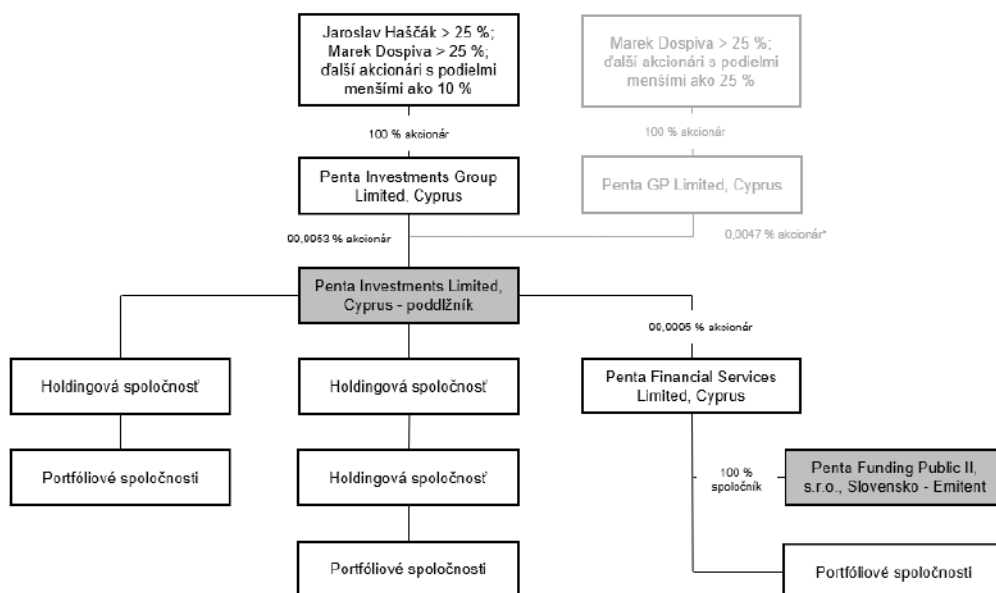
Jaroslav Haščák > 25 %; Marek Dospiva > 25 %; ďalší akcionári s podielmi menšími ako 10 %

Marek Dospiva > 25 %; ďalší akcionári s podielmi menšími ako 25 %

100 % akcionár

100 % akcionár

Penta Investments Group Limited, Cyprus

Penta GP Limited, Cyprus

99,9953 % akcionár

0,0047 % akcionár*

Penta Investments Limited, Cyprus - poddlžník

99,9995 % akcionár

Holdingová spoločnosť

Holdingová spoločnosť

Penta Financial Services Limited, Cyprus

Portfóliové spoločnosti

Holdingová spoločnosť

100 % spoločník

Penta Funding Public II, s.r.o., Slovensko - Emitent

Portfóliové spoločnosti

Portfóliové spoločnosti